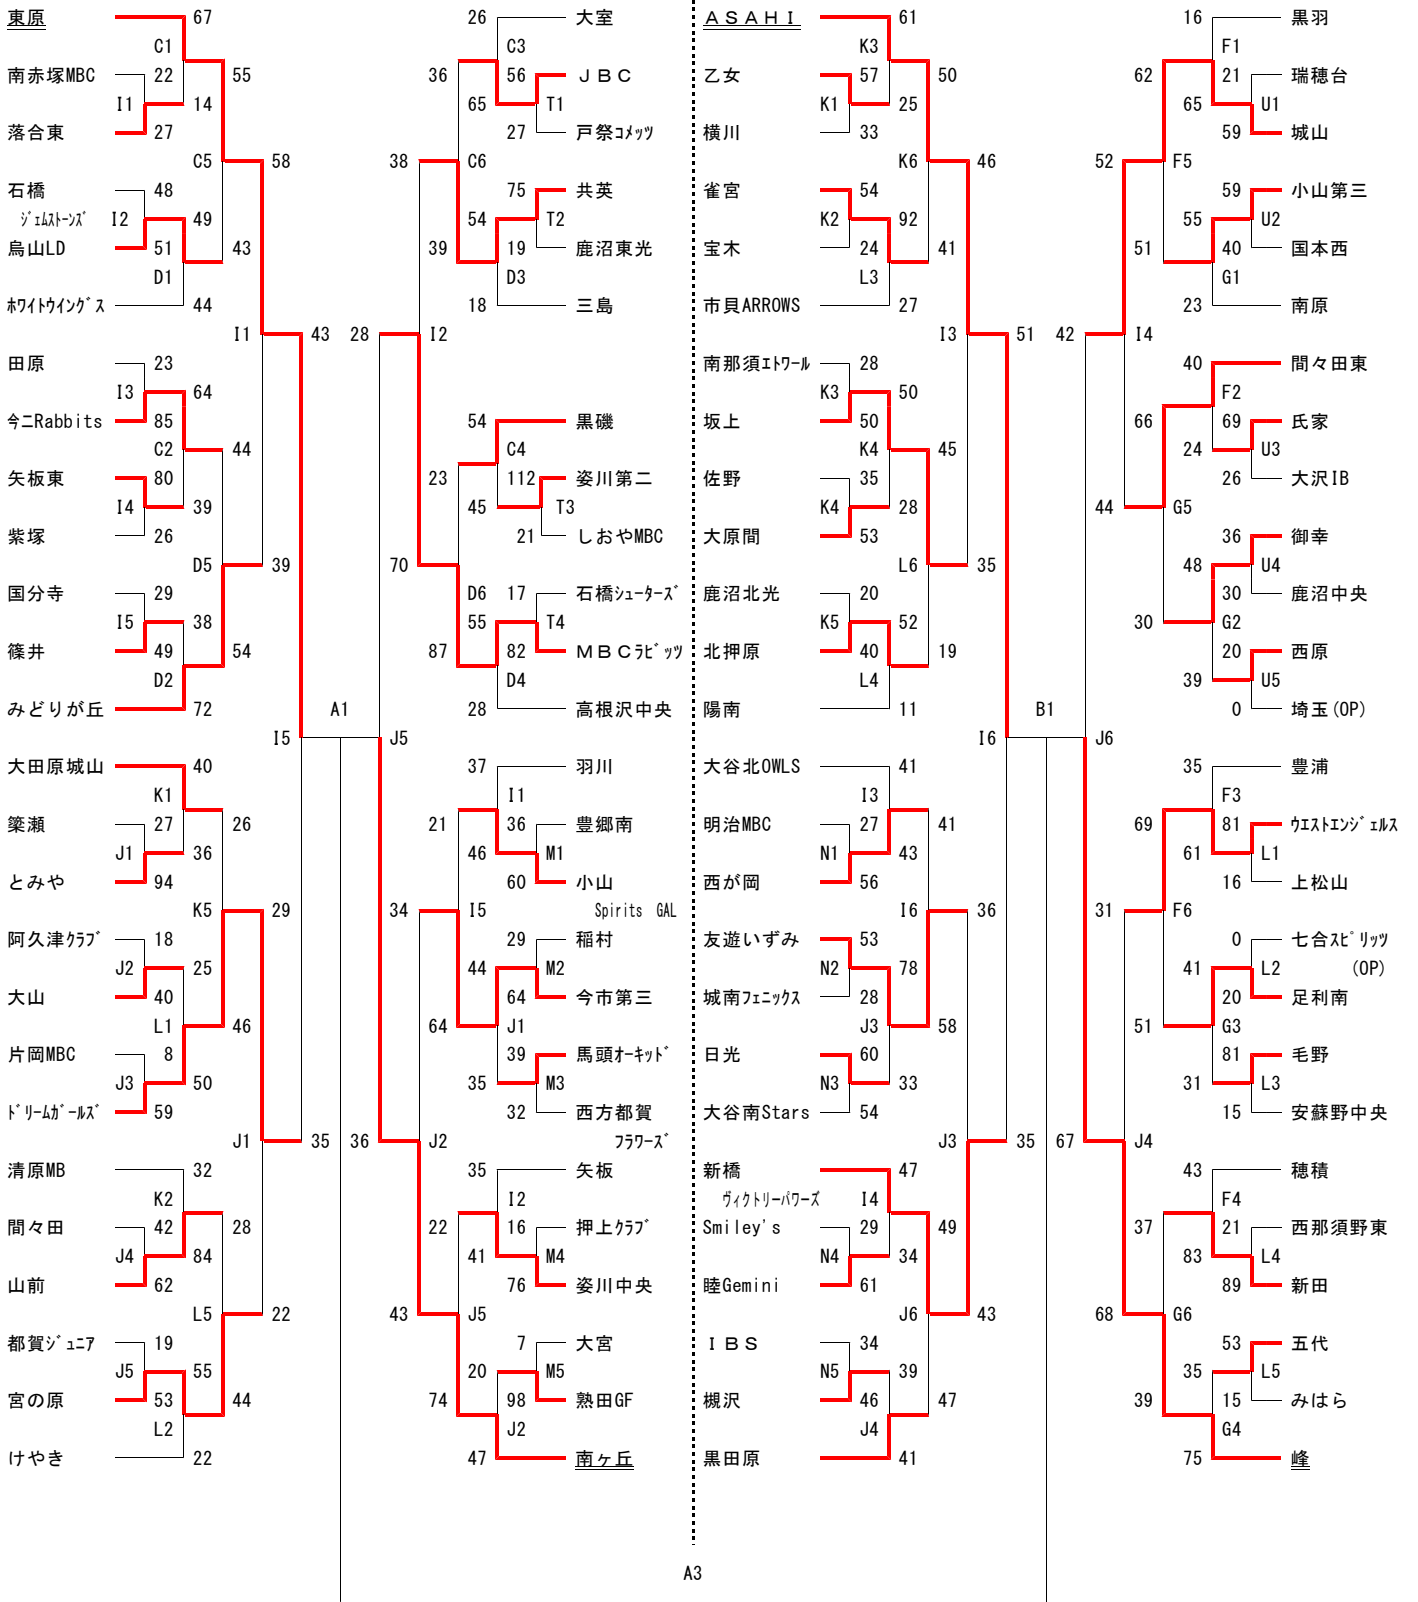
東原 67
C1
南赤塚MBC 22 55
I1 14
落合東 27
C5 58
石橋 48
ｼﾞｪﾑｽﾄｰﾝｽﾞ I2 49
烏山LD 51 43
D1
ﾎﾜｲﾄｳｲﾝｸﾞｽ 44
I1 43
田原 23
I3 64
今ニRabbits 85
C2 44
矢板東 80
I4 39
紫塚 26
D5 39
国分寺 29
I5 38
篠井 49 54
D2
みどりが丘 72
I5
A1
大田原城山 40
K1
簗瀬 27 26
J1 36
とみや 94
K5 29
阿久津ｸﾗﾌﾞ 18
J2 25
大山 40
L1 46
片岡MBC 8
J3 50
ﾄﾞﾘｰﾑｶﾞｰﾙｽﾞ 59
J1 35
清原MB 32
K2
間々田 42 28
J4 84
山前 62
L5 22
都賀ｼﾞｭﾆｱ 19
J5 55
宮の原 53 44
L2
けやき 22

26 大室
C3
36 56 ＪＢＣ
65 T1
27 戸祭ｺﾒｯﾂ
38 C6
75 共英
54 T2
39 19 鹿沼東光
D3
18 三島
28 I2
54 黒磯
C4
23 112 姿川第二
45 T3
21 しおやMBC
70
D6 17 石橋ｼｭｰﾀｰｽﾞ
55 T4
87 82 ＭＢＣﾗﾋﾞｯﾂ
D4
28 高根沢中央
J5
37 羽川
I1
21 36 豊郷南
46 M1
60 小山
34 I5 Spirits GAL
29 稲村
44 M2
64 今市第三
64 J1
39 馬頭ｵｰｷｯﾄﾞ
35 M3
32 西方都賀
36 J2 ﾌﾗﾜｰｽﾞ
35 矢板
I2
22 16 押上ｸﾗﾌﾞ
41 M4
76 姿川中央
43 J5
7 大宮
20 M5
74 98 熟田GF
J2
47 南ヶ丘

ＡＳＡＨＩ 61
K3
乙女 57 50
K1 25
横川 33
K6 46
雀宮 54
K2 92
宝木 24 41
L3
市貝ARROWS 27
I3 51
南那須ｴﾄﾜｰﾙ 28
K3 50
坂上 50
K4 45
佐野 35
K4 28
大原間 53
L6 35
鹿沼北光 20
K5 52
北押原 40 19
L4
陽南 11
I6
B1
大谷北OWLS 41
I3
明治MBC 27 41
N1 43
西が岡 56
I6 36
友遊いずみ 53
N2 78
城南ﾌｪﾆｯｸｽ 28
J3 58
日光 60
N3 33
大谷南Stars 54
J3 35
新橋 47
ｳﾞｨｸﾄﾘｰﾊﾟﾜｰｽﾞ I4
Smiley's 29 49
N4 34
睦Gemini 61
J6 43
ＩＢＳ 34
N5 39
槻沢 46 47
J4
黒田原 41

16 黒羽
F1
62 21 瑞穂台
65 U1
59 城山
52 F5
59 小山第三
55 U2
51 40 国本西
G1
23 南原
42 I4
40 間々田東
F2
66 69 氏家
24 U3
26 大沢IB
44 G5
36 御幸
48 U4
30 鹿沼中央
30 G2
20 西原
39 U5
0 埼玉(OP)
J6
35 豊浦
F3
69 81 ｳｴｽﾄｴﾝｼﾞｪﾙｽ
61 L1
16 上松山
31 F6
0 七合ｽﾋﾟﾘｯﾂ
41 L2 (OP)
20 足利南
51 G3
81 毛野
31 L3
15 安蘇野中央
67 J4
43 穂積
F4
37 21 西那須野東
83 L4
89 新田
68 G6
53 五代
35 L5
39 15 みはら
G4
75 峰

A3